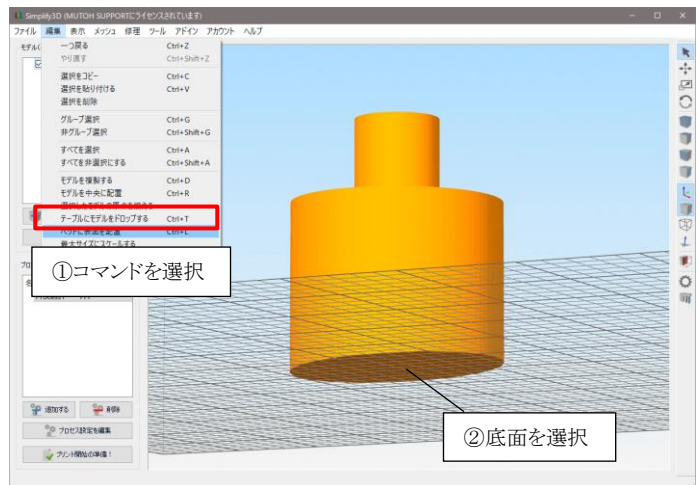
Simplify3D (MUTOH SUPPORTにライセンスされています)

ファイル 編集 表示 メッシュ 修理 ツール アドイン アカウント ヘルプ

モデル(

一つ戻る Ctrl+Z
やり直す Ctrl+Shift+Z
選択をコピー Ctrl+C
選択を貼り付ける Ctrl+V
選択を削除
グループ選択 Ctrl+G
非グループ選択 Ctrl+Shift+G
すべてを選択 Ctrl+A
すべてを非選択にする Ctrl+Shift+A
モデルを複製する Ctrl+D
モデルを中央に配置 Ctrl+R
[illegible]
テーブルにモデルをドロップする Ctrl+T
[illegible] Ctrl+L
最大サイズにスケールする

①コマンドを選択

プロ

②底面を選択

追加する
削除
プロセス設定を編集
プリント開始の準備！